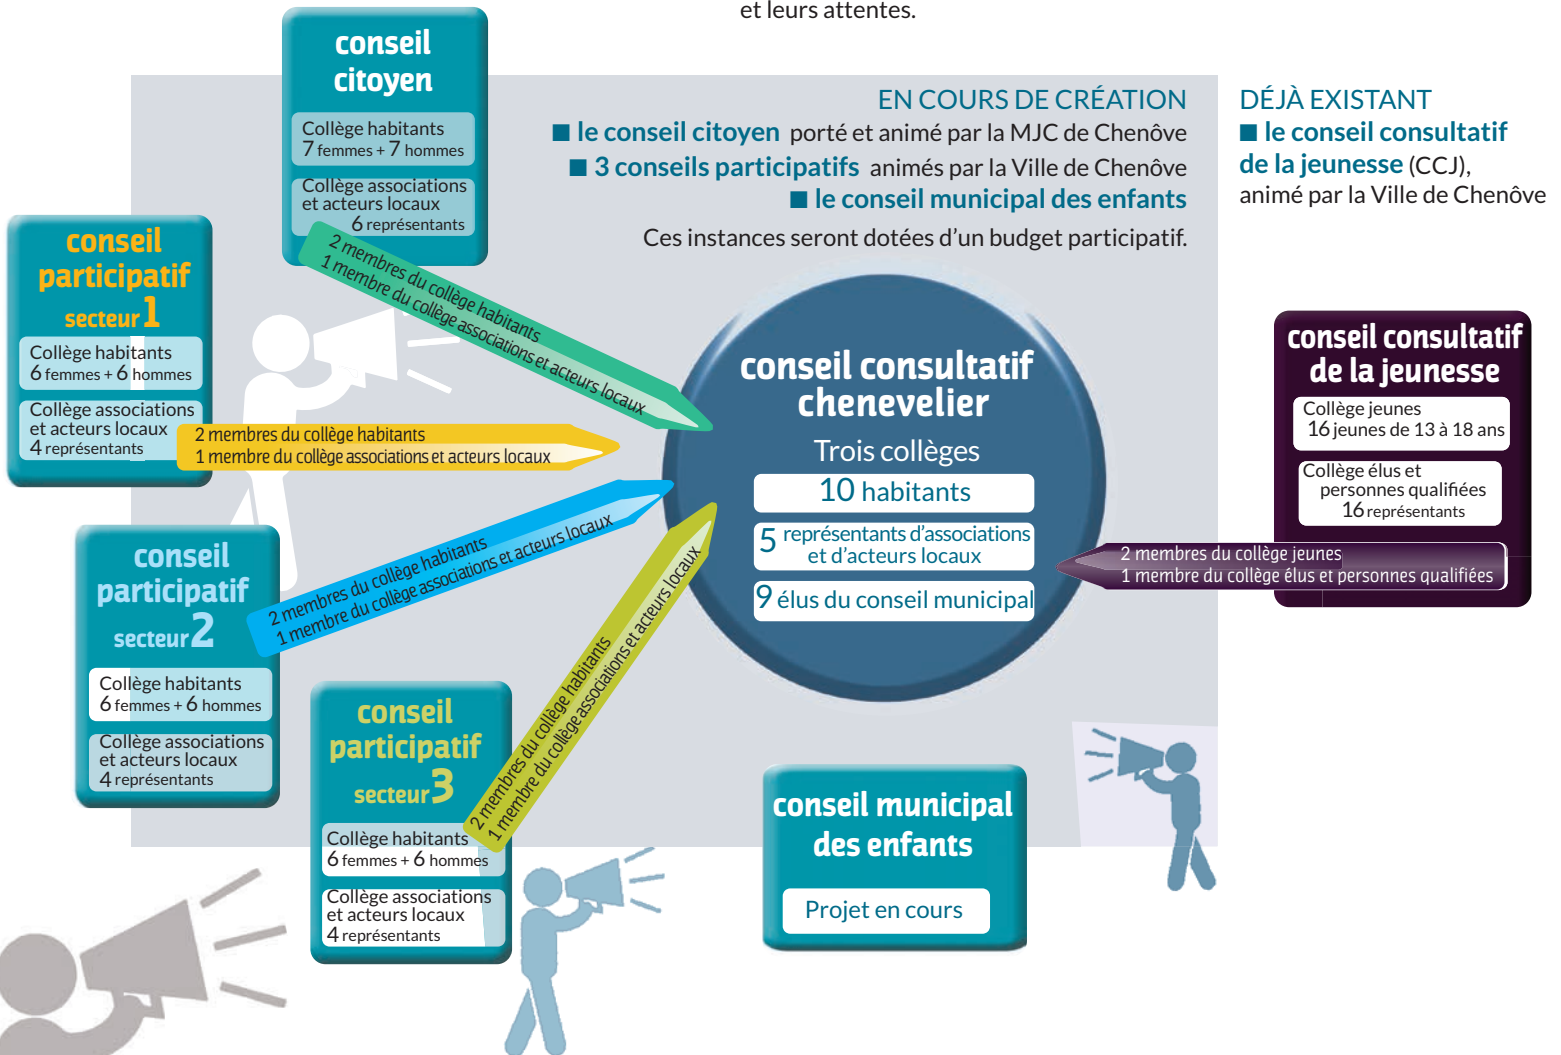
et leurs attentes.

EN COURS DE CRÉATION
■ le conseil citoyen porté et animé par la MJC de Chenôve
■ 3 conseils participatifs animés par la Ville de Chenôve
■ le conseil municipal des enfants
Ces instances seront dotées d'un budget participatif.

DÉJÀ EXISTANT
■ le conseil consultatif de la jeunesse (CCJ), animé par la Ville de Chenôve

conseil citoyen
Collège habitants
7 femmes + 7 hommes
Collège associations et acteurs locaux
6 représentants

2 membres du collège habitants
1 membre du collège associations et acteurs locaux

conseil participatif secteur 1
Collège habitants
6 femmes + 6 hommes
Collège associations et acteurs locaux
4 représentants

2 membres du collège habitants
1 membre du collège associations et acteurs locaux

conseil participatif secteur 2
Collège habitants
6 femmes + 6 hommes
Collège associations et acteurs locaux
4 représentants

2 membres du collège habitants
1 membre du collège associations et acteurs locaux

conseil participatif secteur 3
Collège habitants
6 femmes + 6 hommes
Collège associations et acteurs locaux
4 représentants

2 membres du collège habitants
1 membre du collège associations et acteurs locaux

conseil consultatif chenevelier
Trois collèges
10 habitants
5 représentants d'associations et d'acteurs locaux
9 élus du conseil municipal

conseil consultatif de la jeunesse
Collège jeunes
16 jeunes de 13 à 18 ans
Collège élus et personnes qualifiées
16 représentants

2 membres du collège jeunes
1 membre du collège élus et personnes qualifiées

conseil municipal des enfants
Projet en cours